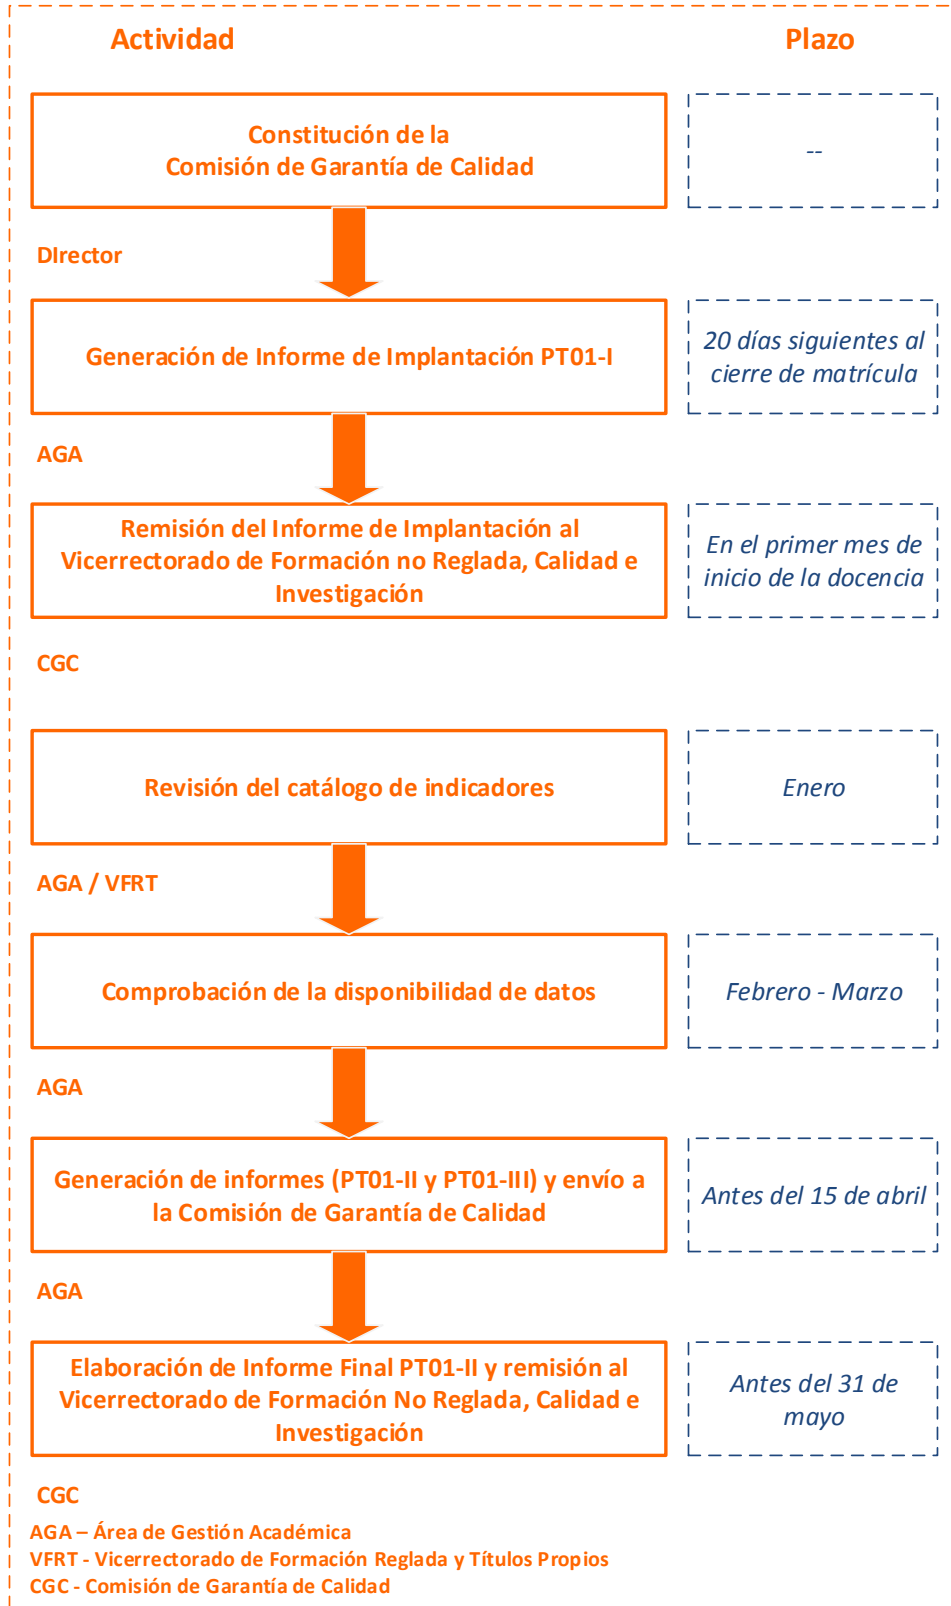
Actividad

Plazo

Constitución de la Comisión de Garantía de Calidad

--

DIrector

Generación de Informe de Implantación PT01-I

20 días siguientes al cierre de matrícula

AGA

Remisión del Informe de Implantación al Vicerrectorado de Formación no Reglada, Calidad e Investigación

En el primer mes de inicio de la docencia

CGC

Revisión del catálogo de indicadores

Enero

AGA / VFRT

Comprobación de la disponibilidad de datos

Febrero - Marzo

AGA

Generación de informes (PT01-II y PT01-III) y envío a la Comisión de Garantía de Calidad

Antes del 15 de abril

AGA

Elaboración de Informe Final PT01-II y remisión al Vicerrectorado de Formación No Reglada, Calidad e Investigación

Antes del 31 de mayo

CGC

AGA – Área de Gestión Académica
VFRT - Vicerrectorado de Formación Reglada y Títulos Propios
CGC - Comisión de Garantía de Calidad